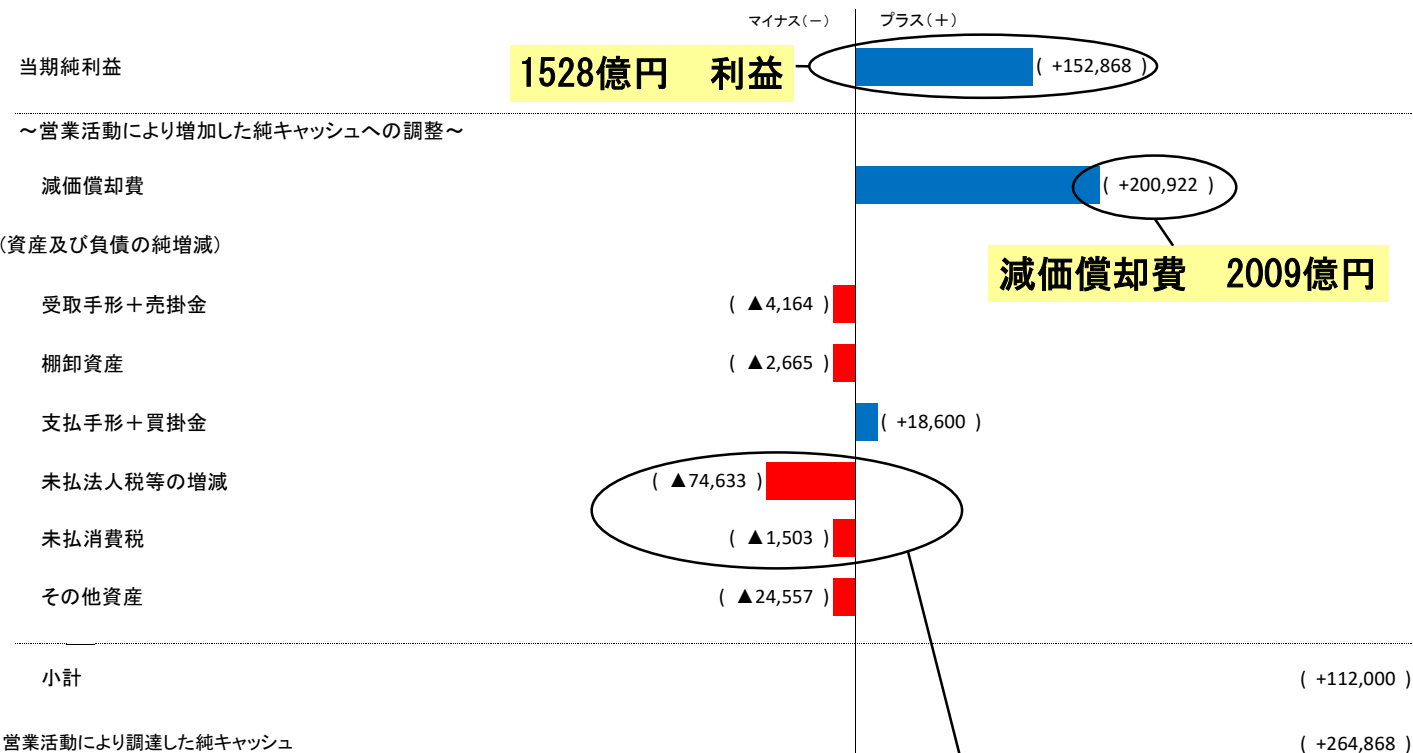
マイナス（−）　プラス（＋）

当期純利益　1528億円　利益　( +152,868 )

〜営業活動により増加した純キャッシュへの調整〜

減価償却費　( +200,922 )

減価償却費　2009億円

(資産及び負債の純増減)

受取手形＋売掛金　( ▲4,164 )

棚卸資産　( ▲2,665 )

支払手形＋買掛金　( +18,600 )

未払法人税等の増減　( ▲74,633 )

未払消費税　( ▲1,503 )

その他資産　( ▲24,557 )

小計　( +112,000 )

営業活動により調達した純キャッシュ　( +264,868 )